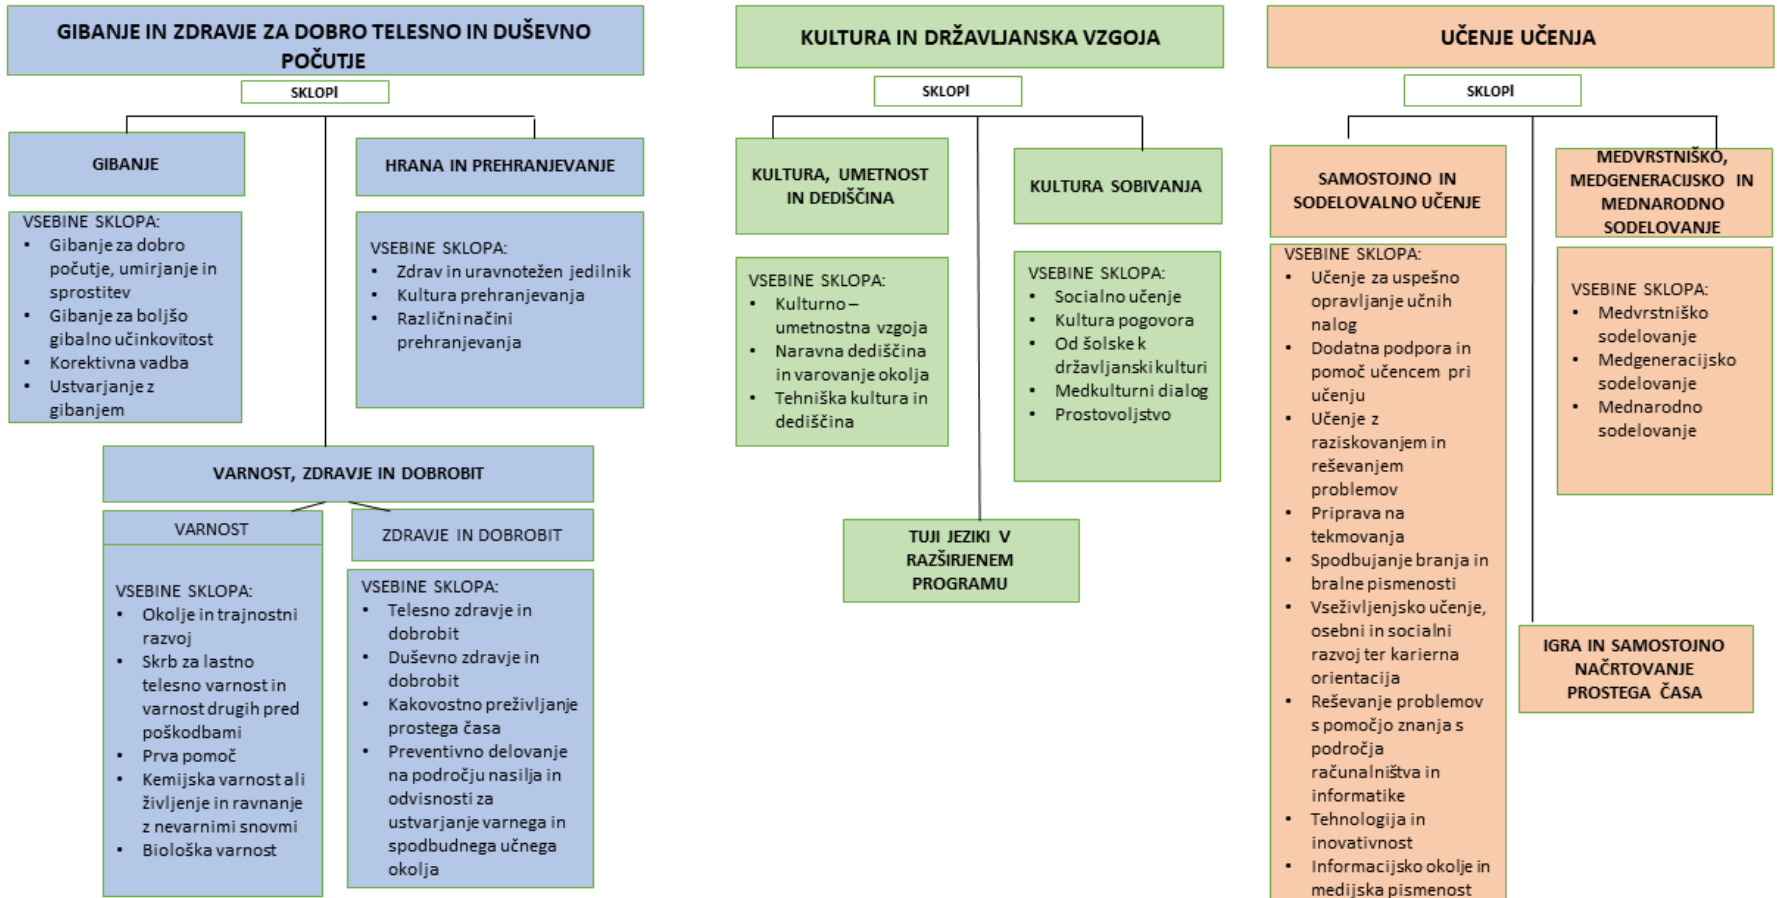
GIBANJE IN ZDRAVJE ZA DOBRO TELESNO IN DUŠEVNO POČUTJE

SKLOPI

GIBANJE

VSEBINE SKLOPA:
- Gibanje za dobro počutje, umirjanje in sprostitev
- Gibanje za boljšo gibalno učinkovitost
- Korektivna vadba
- Ustvarjanje z gibanjem

HRANA IN PREHRANJEVANJE

VSEBINE SKLOPA:
- Zdrav in uravnotežen jedilnik
- Kultura prehranjevanja
- Različni načini prehranjevanja

VARNOST, ZDRAVJE IN DOBROBIT

VARNOST

VSEBINE SKLOPA:
- Okolje in trajnostni razvoj
- Skrb za lastno telesno varnost in varnost drugih pred poškodbami
- Prva pomoč
- Kemijska varnost ali življenje in ravnanje z nevarnimi snovmi
- Biološka varnost

ZDRAVJE IN DOBROBIT

VSEBINE SKLOPA:
- Telesno zdravje in dobrobit
- Duševno zdravje in dobrobit
- Kakovostno preživljanje prostega časa
- Preventivno delovanje na področju nasilja in odvisnosti za ustvarjanje varnega in spodbudnega učnega okolja

KULTURA IN DRŽAVLJANSKA VZGOJA

SKLOPI

KULTURA, UMETNOST IN DEDIŠČINA

VSEBINE SKLOPA:
- Kulturno – umetnostna vzgoja
- Naravna dediščina in varovanje okolja
- Tehniška kultura in dediščina

KULTURA SOBIVANJA

VSEBINE SKLOPA:
- Socialno učenje
- Kultura pogovora
- Od šolske k državljanski kulturi
- Medkulturni dialog
- Prostovoljstvo

TUJI JEZIKI V RAZŠIRJENEM PROGRAMU

UČENJE UČENJA

SKLOPI

SAMOSTOJNO IN SODELOVALNO UČENJE

VSEBINE SKLOPA:
- Učenje za uspešno opravljanje učnih nalog
- Dodatna podpora in pomoč učencem pri učenju
- Učenje z raziskovanjem in reševanjem problemov
- Priprava na tekmovanja
- Spodbujanje branja in bralne pismenosti
- Vseživljenjsko učenje, osebni in socialni razvoj ter karierna orientacija
- Reševanje problemov s pomočjo znanja s področja računalništva in informatike
- Tehnologija in inovativnost
- Informacijsko okolje in medijska pismenost

MEDVRSTNIŠKO, MEDGENERACIJSKO IN MEDNARODNO SODELOVANJE

VSEBINE SKLOPA:
- Medvrstniško sodelovanje
- Medgeneracijsko sodelovanje
- Mednarodno sodelovanje

IGRA IN SAMOSTOJNO NAČRTOVANJE PROSTEGA ČASA